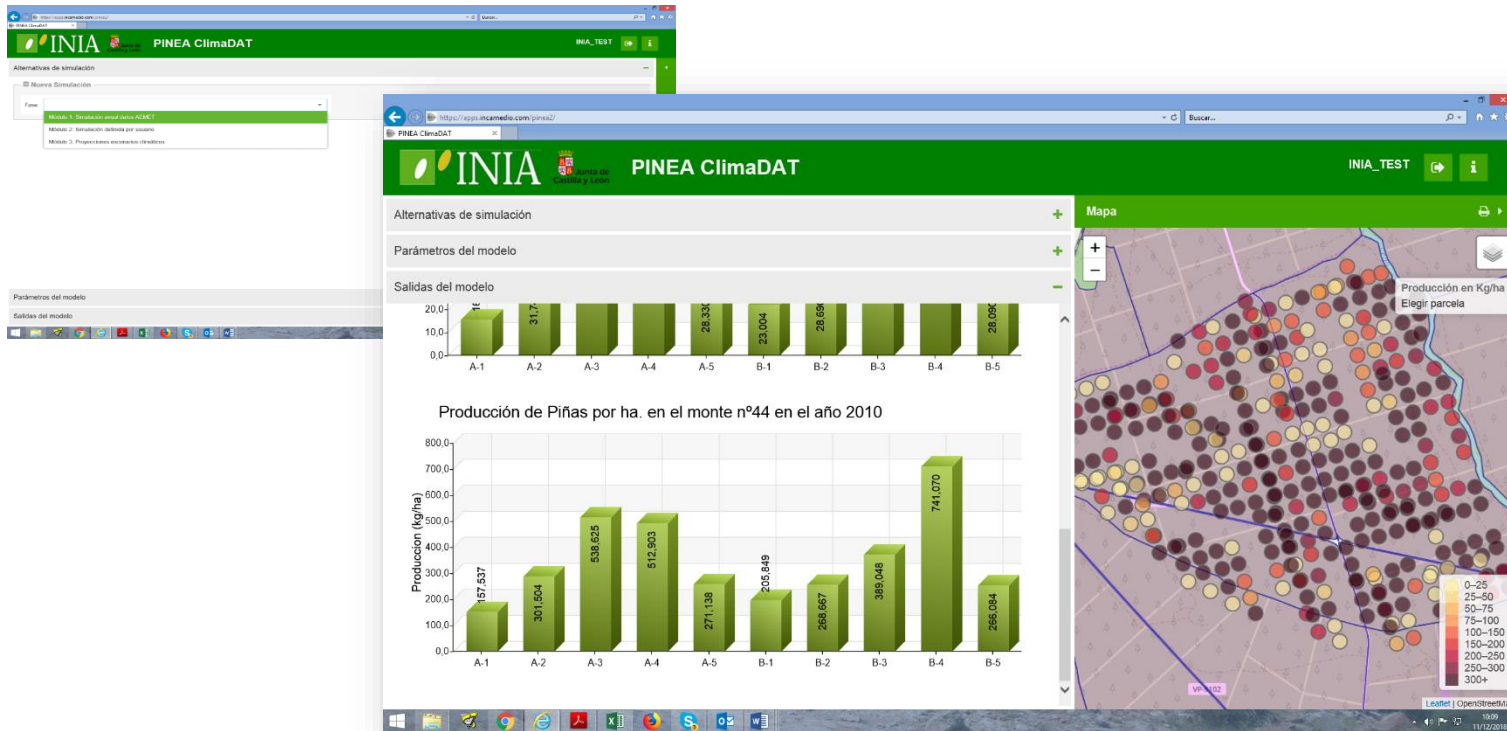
https://apps.incamedio.com/pinea2/
Buscar...
PINEA ClimaDAT
INIA
Junta de Castilla y León
PINEA ClimaDAT
INIA_TEST
Alternativas de simulación
Nueva Simulación
Fase
Módulo 1: Simulación anual datos AEMET
Módulo 2: Simulación definida por usuario
Módulo 3: Proyecciones escenarios climáticos
Parámetros del modelo
Salidas del modelo

https://apps.incamedio.com/pinea2/
Buscar...
PINEA ClimaDAT
INIA
Junta de Castilla y León
PINEA ClimaDAT
INIA_TEST
Alternativas de simulación
Parámetros del modelo
Salidas del modelo
20,0
10,0
0,0
31,7
28,330
23,004
28,690
28,090
A-1 A-2 A-3 A-4 A-5 B-1 B-2 B-3 B-4 B-5

Producción de Piñas por ha. en el monte nº44 en el año 2010
800,0
700,0
600,0
500,0
400,0
300,0
200,0
100,0
0,0
Produccion (kg/ha)
157,537
301,504
538,625
512,903
271,138
205,849
268,667
389,048
741,070
266,084
A-1 A-2 A-3 A-4 A-5 B-1 B-2 B-3 B-4 B-5

Mapa
+
−
Producción en Kg/ha
Elegir parcela
0–25
25–50
50–75
75–100
100–150
150–200
200–250
250–300
300+
VP-0102
Leaflet | OpenStreetMap
18:09
11/12/2018